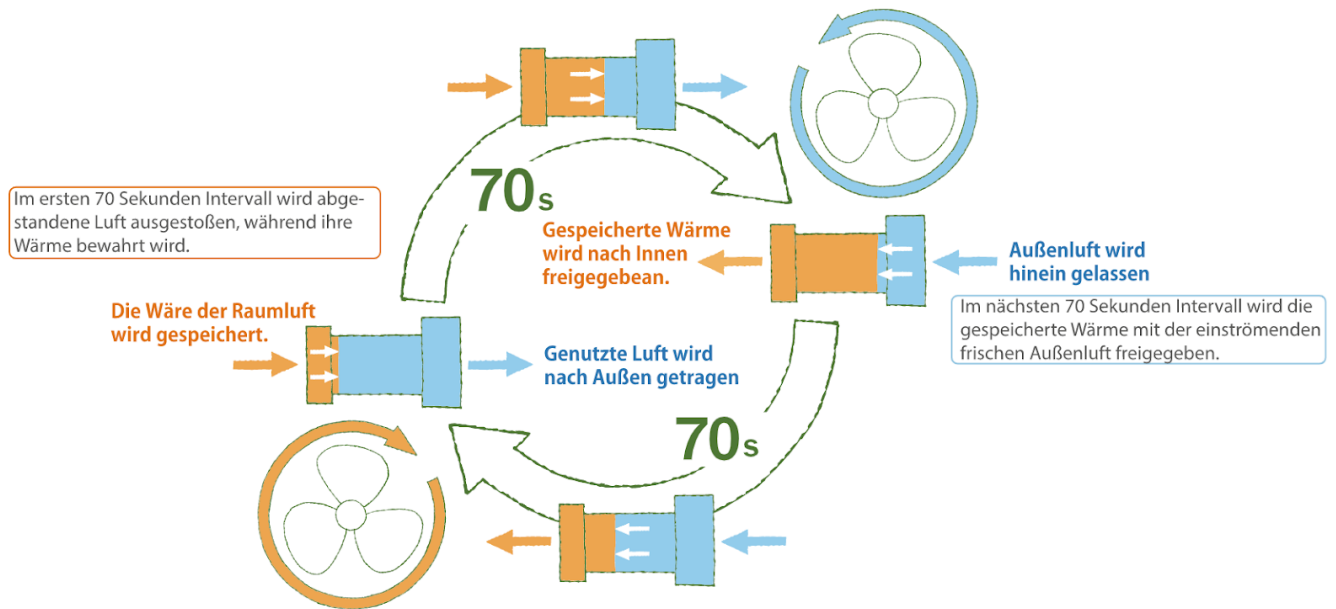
Im ersten 70 Sekunden Intervall wird abgestandene Luft ausgestoßen, während ihre Wärme bewahrt wird.

70s

Gespeicherte Wärme wird nach Innen freigegebean.

Außenluft wird hinein gelassen

Im nächsten 70 Sekunden Intervall wird die gespeicherte Wärme mit der einströmenden frischen Außenluft freigegeben.

Die Wäre der Raumluft wird gespeichert.

Genutzte Luft wird nach Außen getragen

70s